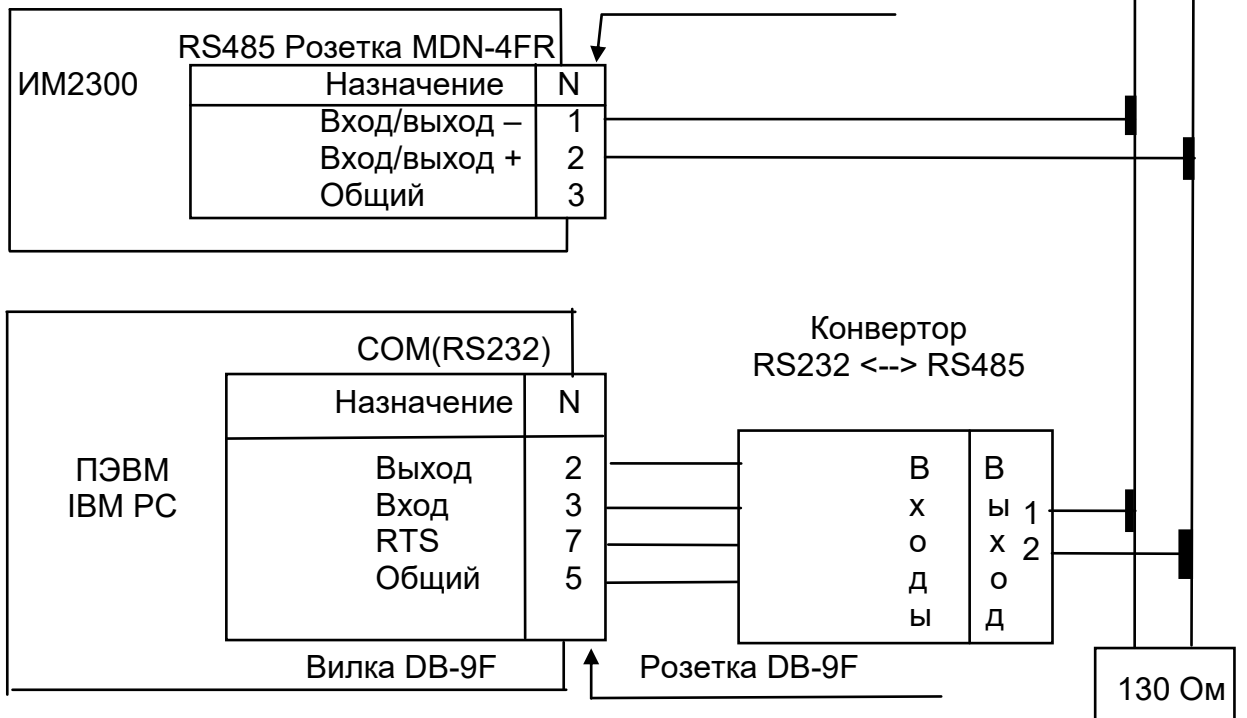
ИМ2300

RS485 Розетка MDN-4FR

| Назначение | N |
|---|---|
| Вход/выход – | 1 |
| Вход/выход + | 2 |
| Общий | 3 |

ПЭВМ
IBM PC

COM(RS232)

| Назначение | N |
|---|---|
| Выход | 2 |
| Вход | 3 |
| RTS | 7 |
| Общий | 5 |

Вилка DB-9F

Розетка DB-9F

Конвертор
RS232 <--> RS485

Входы

Выход

1
2

130 Ом